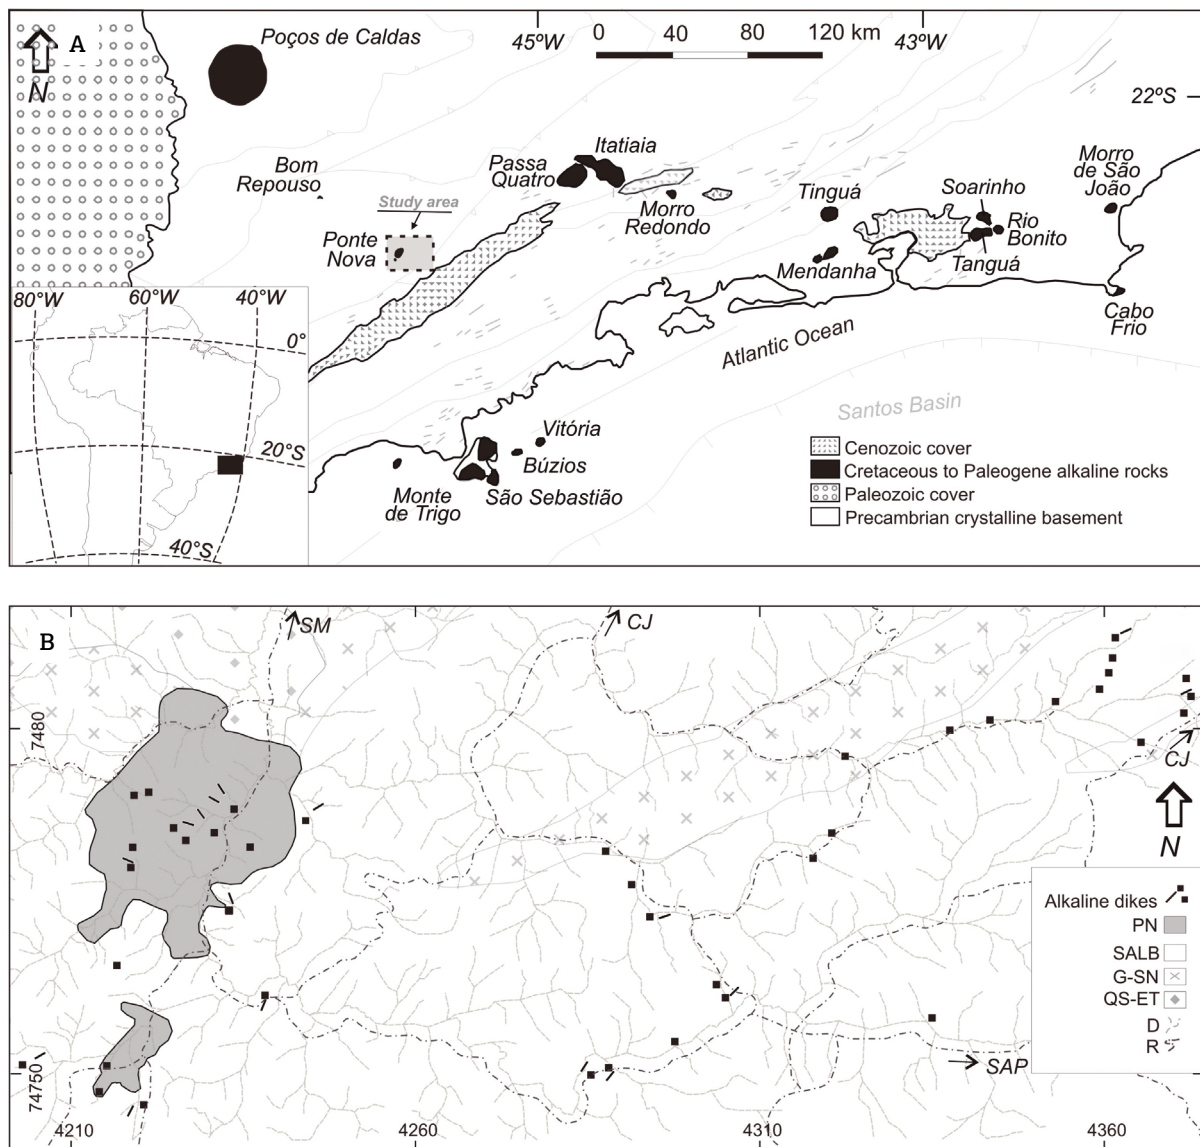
A
N
Poços de Caldas
45ºW
0 40 80 120 km
43ºW
22ºS
Bom Repouso
Passa Quatro
Itatiaia
Morro Redondo
Tinguá
Soarinho
Morro de São João
Rio Bonito
Tanguá
Study area
Ponte Nova
Mendanha
Cabo Frio
80°W 60°W 40°W
0°
20°S
40°S
Atlantic Ocean
Santos Basin
Vitória
Búzios
Monte de Trigo
São Sebastião
Cenozoic cover
Cretaceous to Paleogene alkaline rocks
Paleozoic cover
Precambrian crystalline basement

B
SM
CJ
7480
CJ
N
Alkaline dikes
PN
SALB
G-SN
QS-ET
D
R
SAP
74750
4210
4260
4310
4360